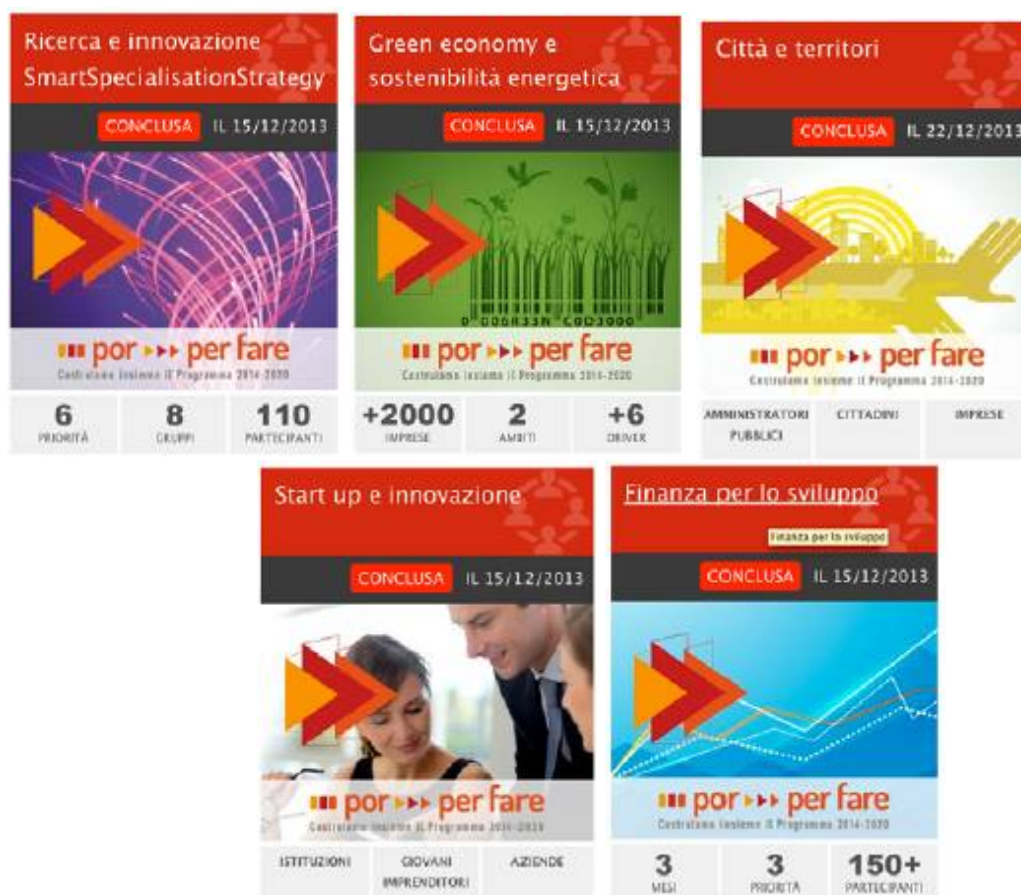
Ricerca e innovazione SmartSpecialisationStrategy

CONCLUSA IL 15/12/2013

por per fare
Costruiamo insieme il Programma 2014-2020

| 6 | 8 | 110 |
|---|---|---|
| PRIORITÀ | GRUPPI | PARTECIPANTI |

Green economy e sostenibilità energetica

CONCLUSA IL 15/12/2013

0 000833N C0D3000

por per fare
Costruiamo insieme il Programma 2014-2020

| +2000 | 2 | +6 |
|---|---|---|
| IMPRESE | AMBITI | DRIVER |

Città e territori

CONCLUSA IL 22/12/2013

por per fare
Costruiamo insieme il Programma 2014-2020

| AMMINISTRATORI PUBBLICI | CITTADINI | IMPRESE |
|---|---|---|

Start up e innovazione

CONCLUSA IL 15/12/2013

por per fare
Costruiamo insieme il Programma 2014-2020

| ISTITUZIONI | GIOVANI IMPRENDITORI | AZIENDE |
|---|---|---|

Finanza per lo sviluppo

Finanza per lo sviluppo

CONCLUSA IL 15/12/2013

por per fare
Costruiamo insieme il Programma 2014-2020

| 3 | 3 | 150+ |
|---|---|---|
| MESI | PRIORITÀ | PARTECIPANTI |